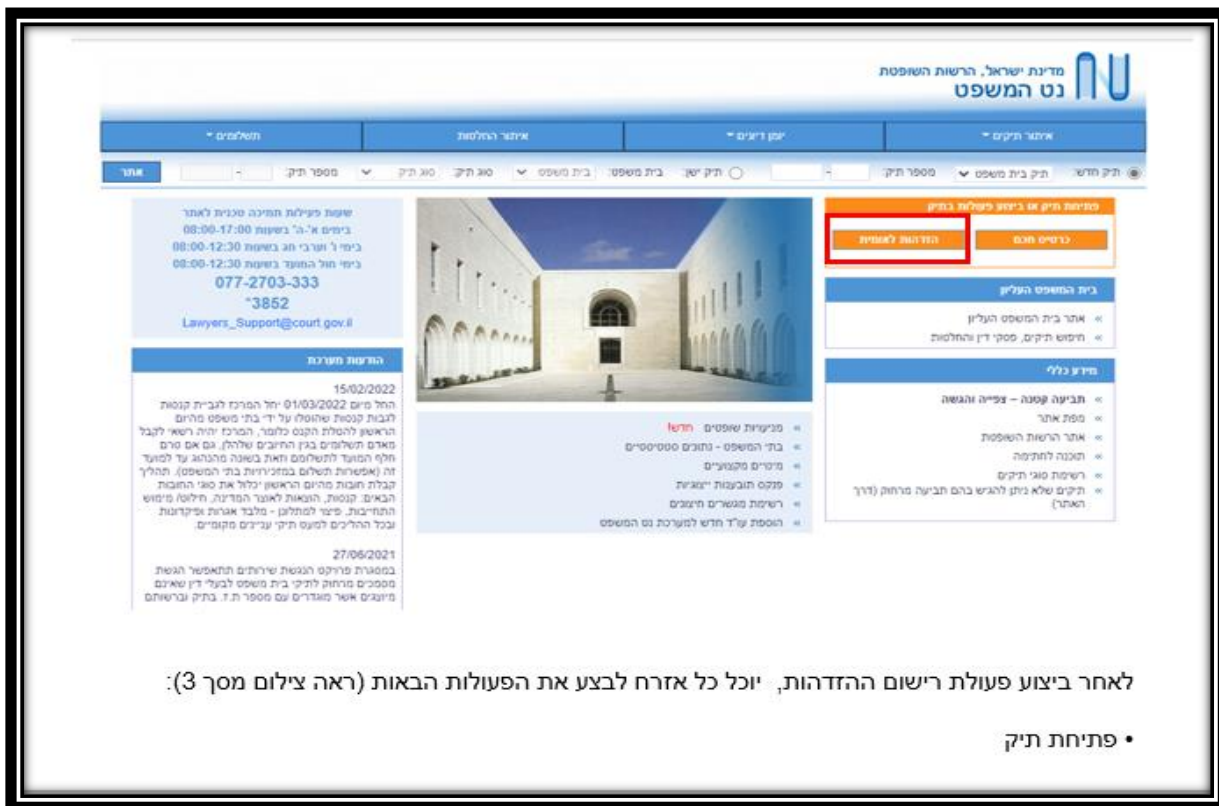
מדינת ישראל, הרשות השופטת
נט המשפט

איתור תיקים ▾ | יומן דיונים ▾ | איתור החלטות | תשלומים ▾

תיק חדש: תיק בית משפט | מספר תיק: | - | תיק ישן: בית משפט: בית משפט | סוג תיק: סוג תיק | מספר תיק: | - | אתר

פתיחת תיק או ביצוע פעולות בתיק
כרטיס חכם | הזדהות לאומית

בית המשפט העליון
» אתר בית המשפט העליון
» חיפוש תיקים, פסקי דין והחלטות

מידע כללי
» תביעה קטנה – צפייה והגשה
» מפת אתר
» אתר הרשות השופטת
» תוכנה לחתימה
» רשימת סוגי תיקים
» תיקים שלא ניתן להגיש בהם תביעה מרחוק (דרך האתר)

» מניעויות שופטים חדש!
» בתי המשפט - נתונים סטטיסטיים
» מיטרים מקצועיים
» פנקס תובענות ייצוגיות
» רשימת מגשרים חיצוניים
» הוספת עו"ד חדש למערכת נט המשפט

שעות פעילות תמיכה טכנית לאתר
בימים א'-ה' בשעות 08:00-17:00
בימי ו' וערבי חג בשעות 08:00-12:30
בימי חול המועד בשעות 08:00-12:30
077-2703-333
*3852
Lawyers_Support@court.gov.il

הודעות מערכת
15/02/2022
החל מיום 01/03/2022 יחל המרכז לגביית קנסות לגבות קנסות שהוטלו על ידי בתי משפט מהיום הראשון להטלת הקנס כלומר, המרכז יהיה רשאי לקבל מאדם תשלומים בגין החיובים שלהלן, גם אם טרם חלף המועד לתשלומם ואת בשונה מהנהוג עד למועד זה (אפשרות תשלום במזכירויות בתי המשפט). תהליך קבלת חובות מהיום הראשון יכלול את סוגי החובות הבאים: קנסות, הוצאות לאוצר המדינה, חילוט/ מימוש התחייבות, פיצוי למתלונן - מלבד אגרות ופיקדונות. שבכל ההליכים למעט תיקי עניינים מקומיים.

27/06/2021
במסגרת פרויקט הנגשת שירותים תתאפשר הגשת מסמכים מרחוק לתיקי בית משפט לבעלי דין שאינם מיוצגים אשר מוגדרים עם מספר ת.ז. בתיק וברשותם

לאחר ביצוע פעולת רישום ההזדהות, יוכל כל אזרח לבצע את הפעולות הבאות (ראה צילום מסך 3):

• פתיחת תיק